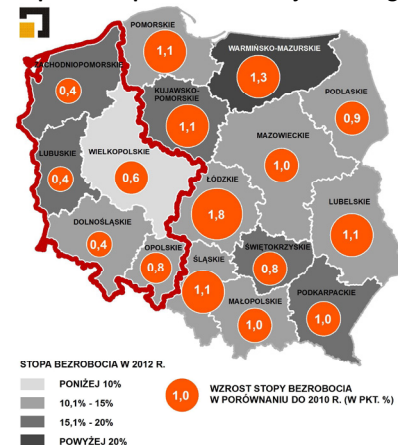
POMORSKIE
1,1
WARMIŃSKO-MAZURSKIE
1,3
ZACHODNIOPOMORSKIE
0,4
KUJAWSKO-POMORSKIE
1,1
PODLASKIE
0,9
MAZOWIECKIE
1,0
LUBUSKIE
0,4
WIELKOPOLSKIE
0,6
ŁÓDZKIE
1,8
LUBELSKIE
1,1
DOLNOŚLĄSKIE
0,4
OPOLSKIE
0,8
ŚWIĘTOKRZYSKIE
0,8
ŚLĄSKIE
1,1
PODKARPACKIE
1,0
MAŁOPOLSKIE
1,0

STOPA BEZROBOCIA W 2012 R.
PONIŻEJ 10%
10,1% - 15%
15,1% - 20%
POWYŻEJ 20%

1,0
WZROST STOPY BEZROBOCIA W PORÓWNANIU DO 2010 R. (W PKT. %)